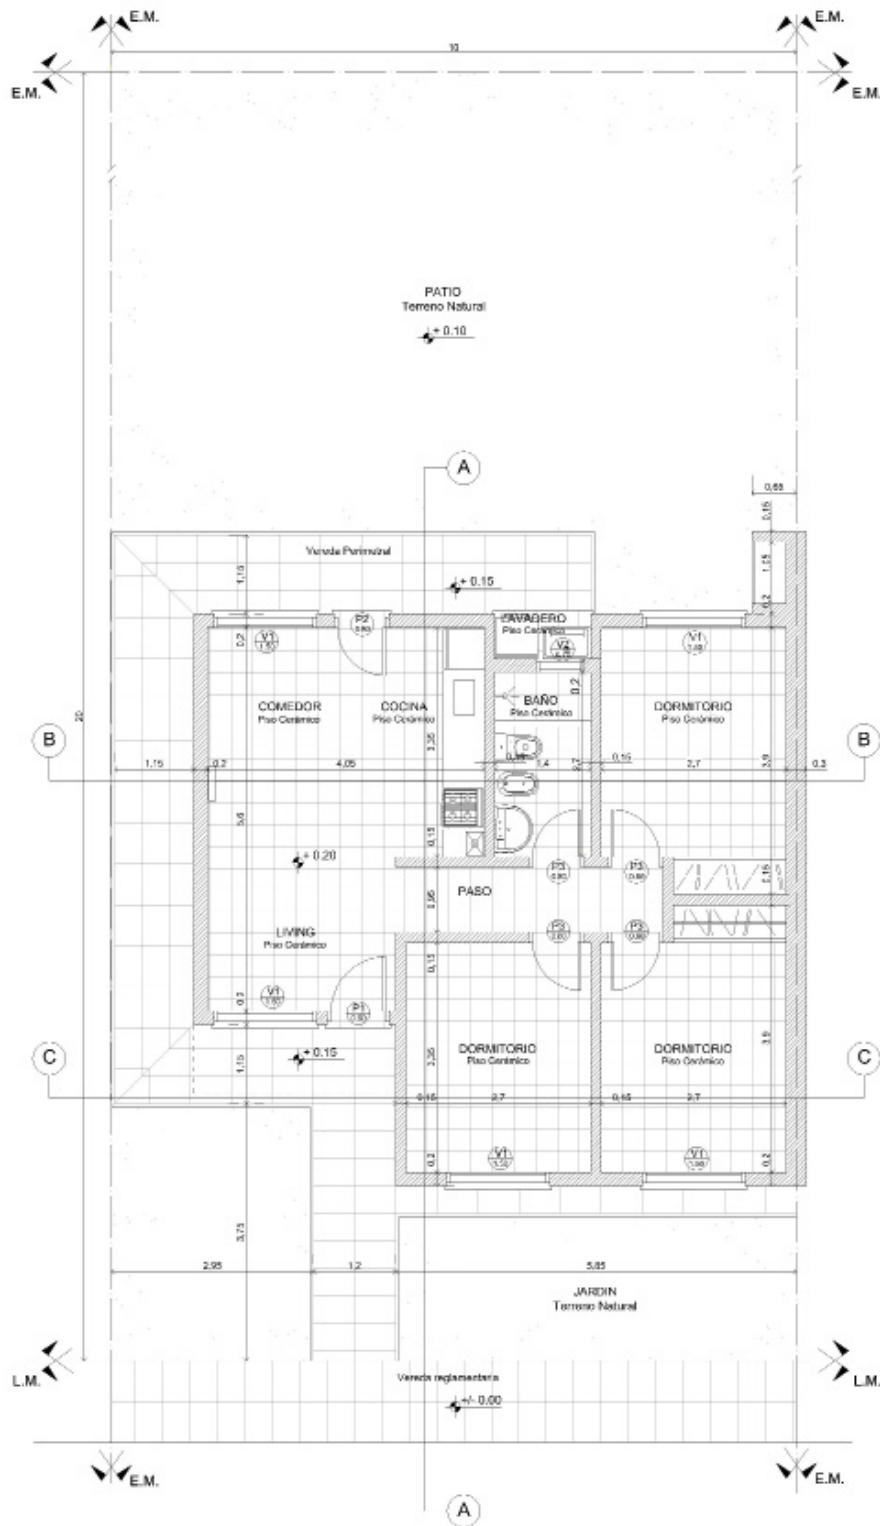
E.M.
E.M.
10
E.M.
E.M.

PATIO
Terreno Natural
+ 0.10

A

0,65
0,15
1,15
0,2

Vereda Perimetral
+ 0.15
1,15

P2
0.80
LAVADERO
Piso Cerámico
V2
V1
1.50
V1
1.40

COMEDOR
Piso Cerámico
COCINA
Piso Cerámico
BAÑO
Piso Cerámico
DORMITORIO
Piso Cerámico

20
B
B
1,15
0,2
4,05
3,35
1,4
0,15
2,7
3,9
0,3
0,2

5,6
+ 0.20
0,15
P3
0.80
P3
0.80
PASO
1,95
P3
0.80
P3
0.80
1,15

LIVING
Piso Cerámico
0,15
0,2
V1
1.50
P1
0.80
+ 0.15
1,15

DORMITORIO
Piso Cerámico
DORMITORIO
Piso Cerámico
3,9
C
C
3,35
0,15
2,7
0,15
2,7
0,2
V1
1.50
V1
1.50
0,2

3,75
2,95
1,2
5,85
JARDIN
Terreno Natural

L.M.
L.M.
Vereda reglamentaria
+/- 0.00

E.M.
E.M.
A